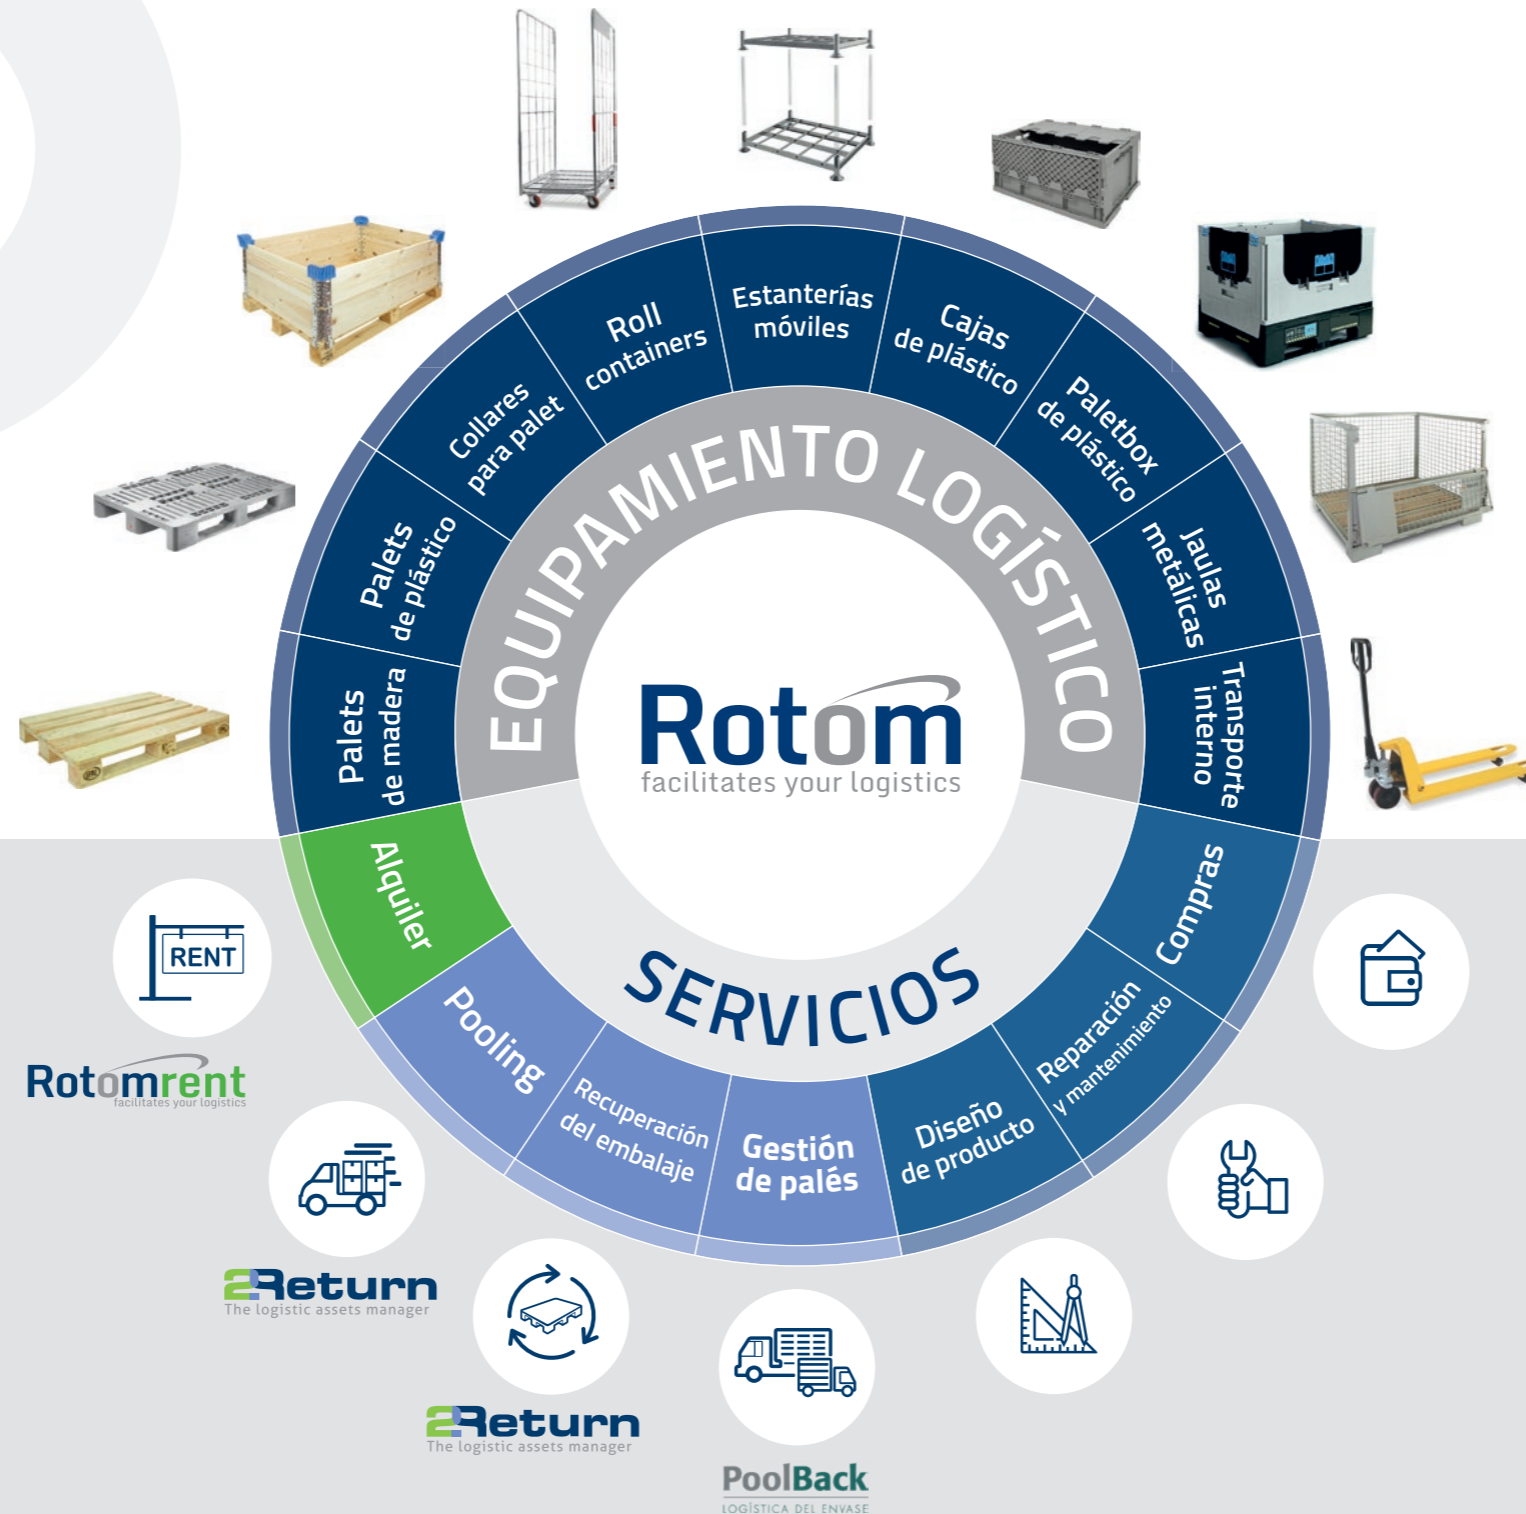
Roll containers

Estanterías móviles

Cajas de plástico

Paletbox de plástico

Jaulas metálicas

Transporte interno

Collares para palet

Palets de plástico

Palets de madera

EQUIPAMIENTO LOGÍSTICO

Rotom
facilitates your logistics

SERVICIOS

Alquiler

Pooling

Recuperación del embalaje

Gestión de palés

Diseño de producto

Reparación y mantenimiento

Compras

RENT

Rotomrent
facilitates your logistics

2Return
The logistic assets manager

2Return
The logistic assets manager

PoolBack
LOGÍSTICA DEL ENVASE